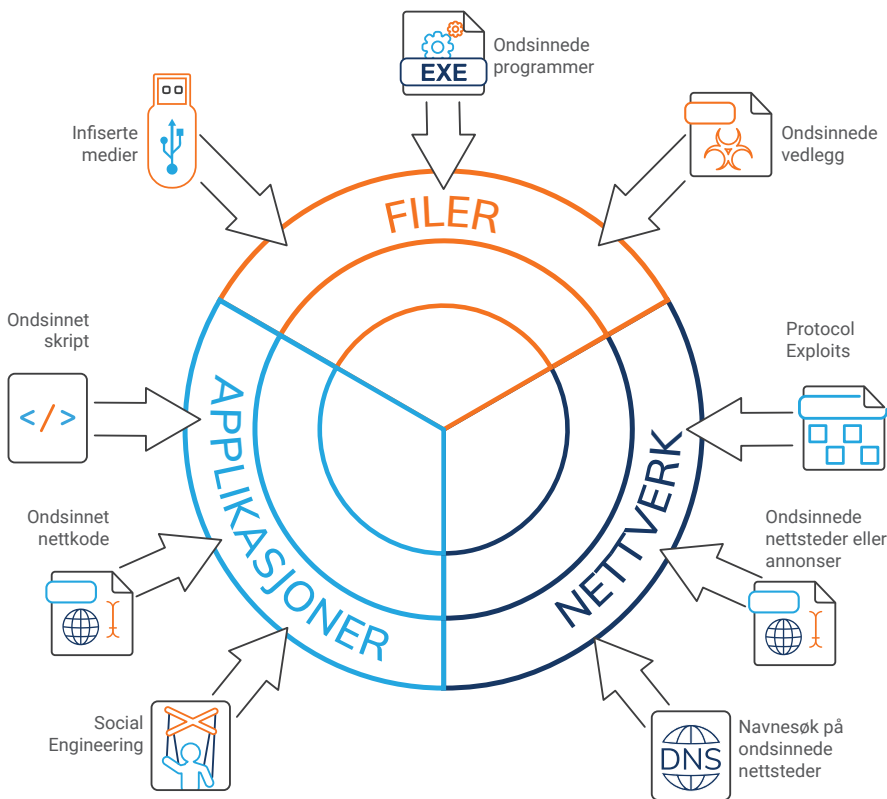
EXE

Ondsinnede programmer

Infiserte medier

Ondsinnede vedlegg

FILER

Ondsinnet skript

</>

APPLIKASJONER

Protocol Exploits

NETTVERK

Ondsinnet nettkode

Ondsinnede nettsteder eller annonser

Social Engineering

DNS

Navnesøk på ondsinnede nettsteder